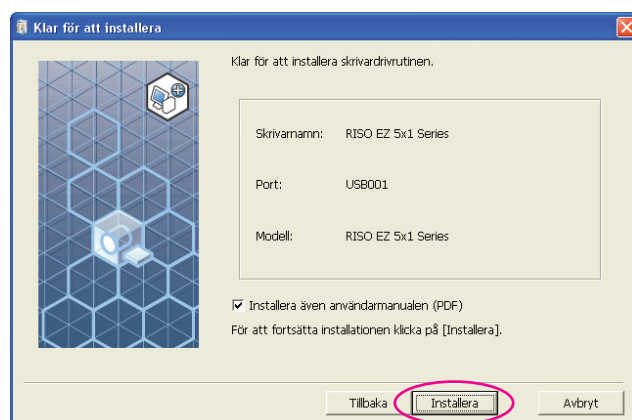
Klar för att installera

Klar för att installera skrivardrivrutinen.

| | |
|---|---|
| Skrivarnamn: | RISO EZ 5x1 Series |
| Port: | USB001 |
| Modell: | RISO EZ 5x1 Series |

☑ Installera även användarmanualen (PDF)

För att fortsätta installationen klicka på [Installera].

Tillbaka Installera Avbryt